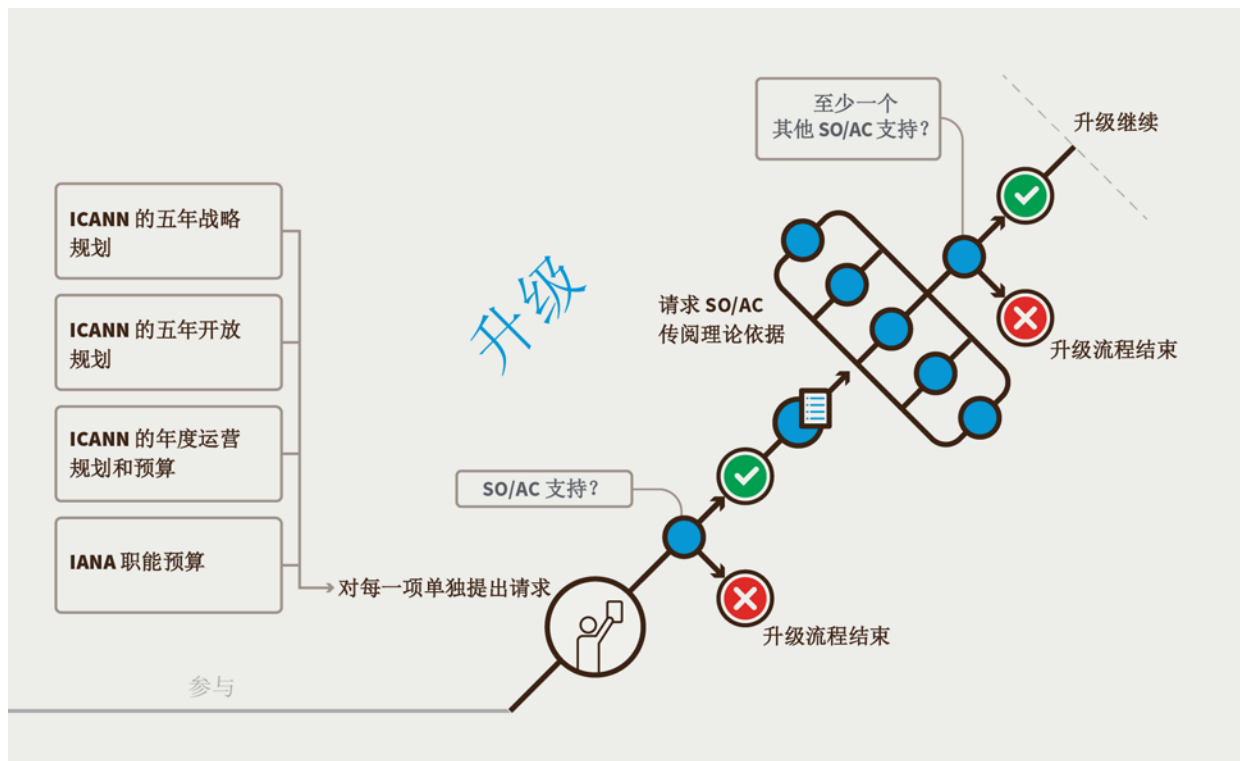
ICANN 的五年战略规划

ICANN 的五年开放规划

ICANN 的年度运营规划和预算

IANA 职能预算

升级

对每一项单独提出请求

SO/AC 支持？

升级流程结束

请求 SO/AC 传阅理论依据

至少一个其他 SO/AC 支持？

升级继续

升级流程结束

参与